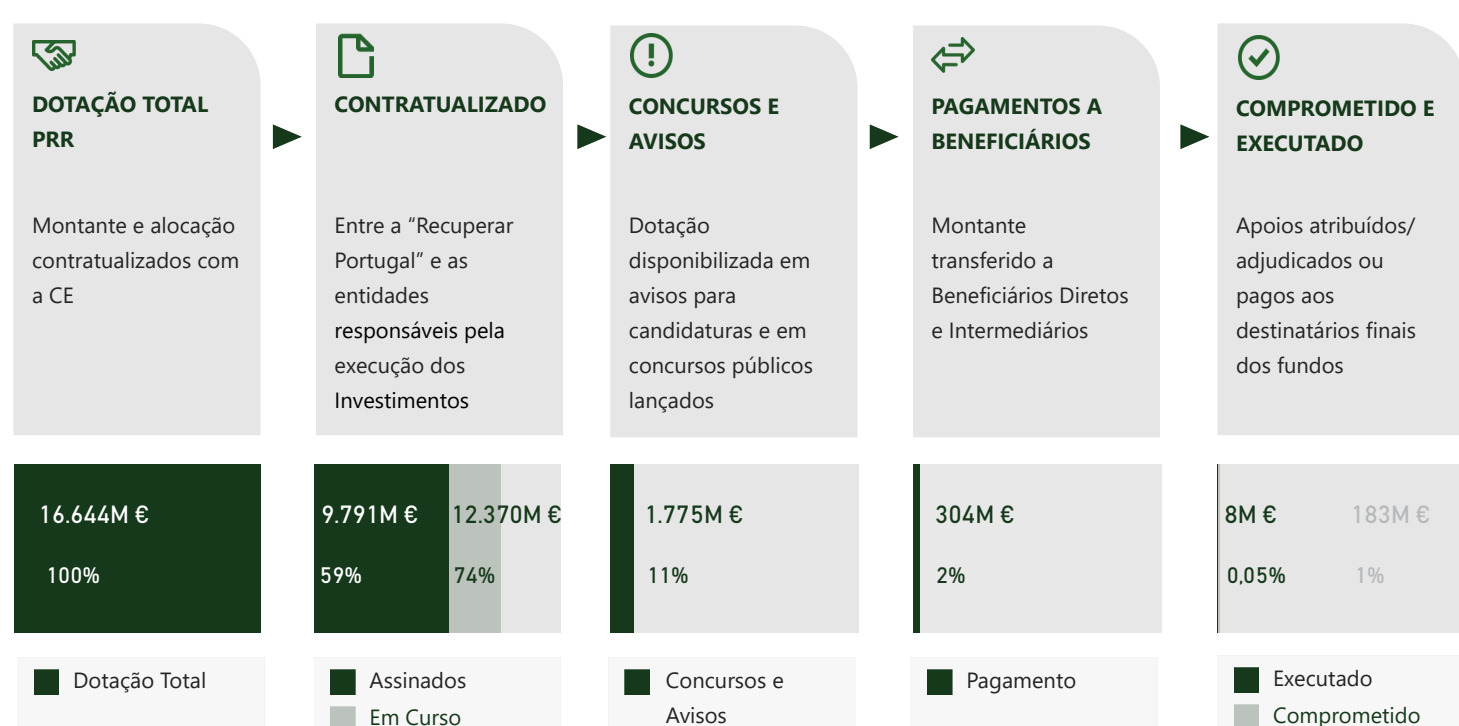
DOTAÇÃO TOTAL PRR

Montante e alocação contratualizados com a CE

CONTRATUALIZADO

Entre a “Recuperar Portugal” e as entidades responsáveis pela execução dos Investimentos

CONCURSOS E AVISOS

Dotação disponibilizada em avisos para candidaturas e em concursos públicos lançados

PAGAMENTOS A BENEFICIÁRIOS

Montante transferido a Beneficiários Diretos e Intermediários

COMPROMETIDO E EXECUTADO

Apoios atribuídos/ adjudicados ou pagos aos destinatários finais dos fundos

16.644M €
100%

9.791M €
59%
12.370M €
74%

1.775M €
11%

304M €
2%

8M €
0,05%
183M €
1%

Dotação Total

Assinados
Em Curso

Concursos e Avisos

Pagamento

Executado
Comprometido